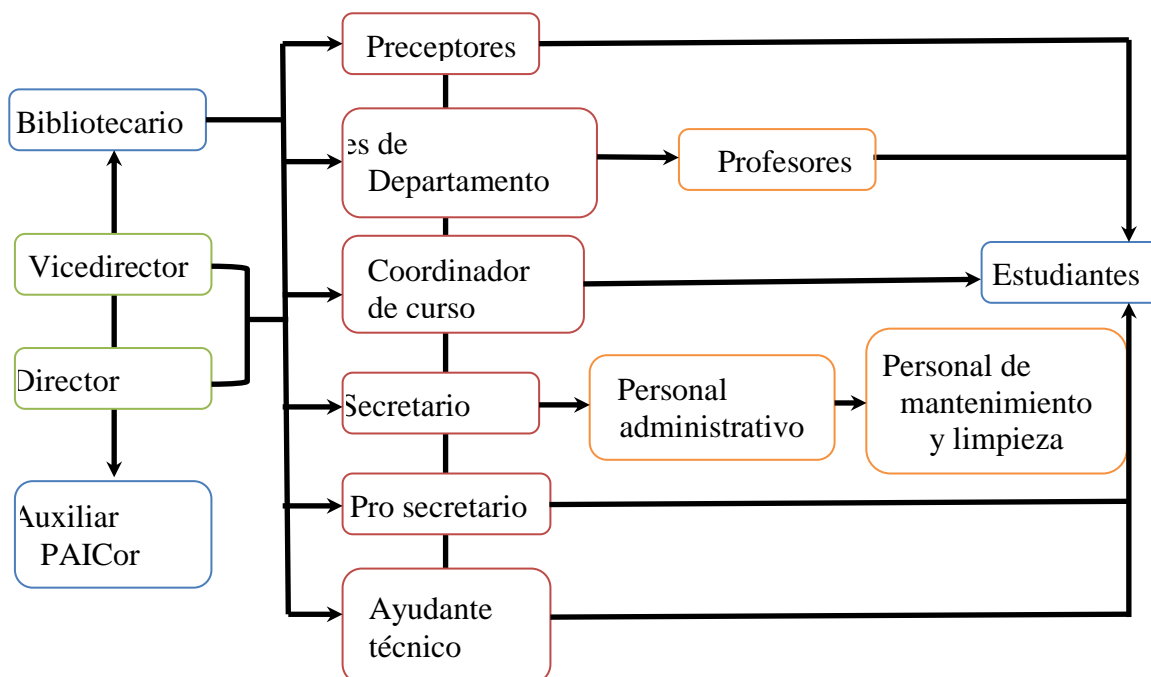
Preceptores

Bibliotecario

es de Departamento

Profesores

Vicedirector

Coordinador de curso

Estudiantes

Director

Secretario

Personal administrativo

Personal de mantenimiento y limpieza

Pro secretario

Auxiliar PAICor

Ayudante técnico